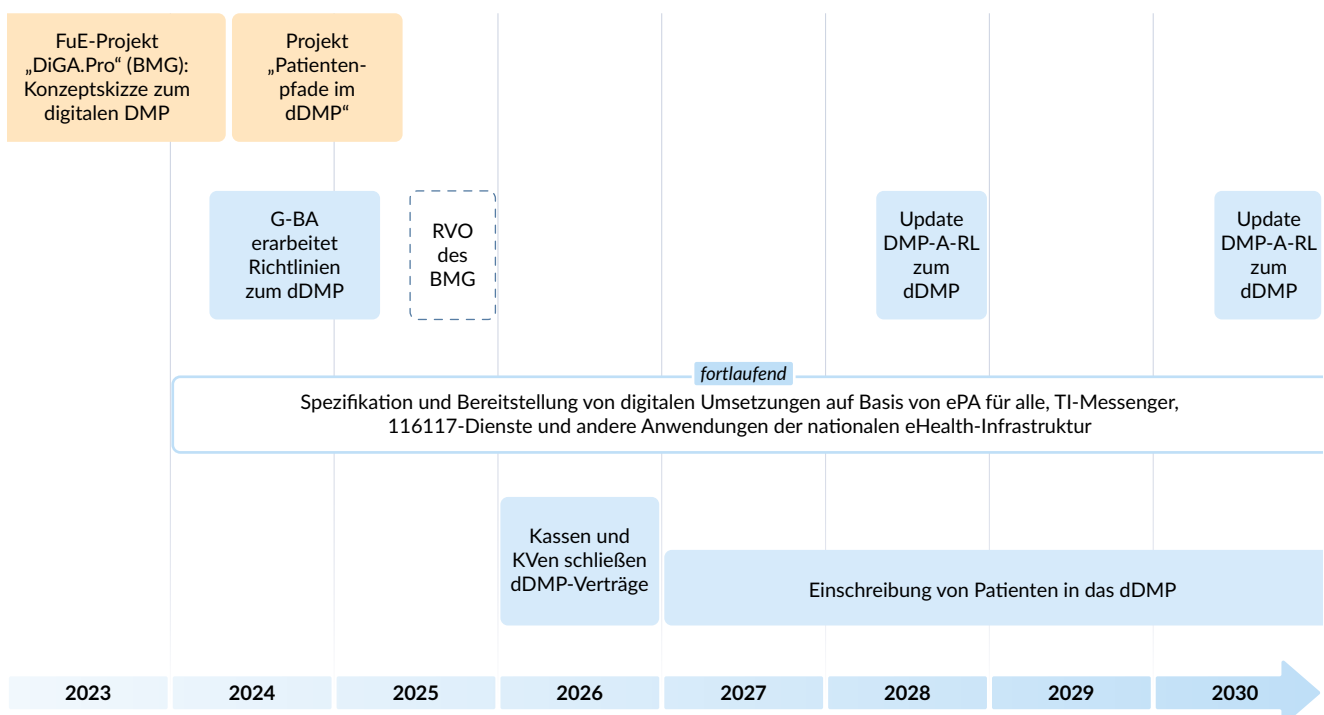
FuE-Projekt „DiGA.Pro“ (BMG): Konzeptskizze zum digitalen DMP

Projekt „Patientenpfade im dDMP“

G-BA erarbeitet Richtlinien zum dDMP

RVO des BMG

Update DMP-A-RL zum dDMP

Update DMP-A-RL zum dDMP

fortlaufend

Spezifikation und Bereitstellung von digitalen Umsetzungen auf Basis von ePA für alle, TI-Messenger, 116117-Dienste und andere Anwendungen der nationalen eHealth-Infrastruktur

Kassen und KVen schließen dDMP-Verträge

Einschreibung von Patienten in das dDMP

2023
2024
2025
2026
2027
2028
2029
2030